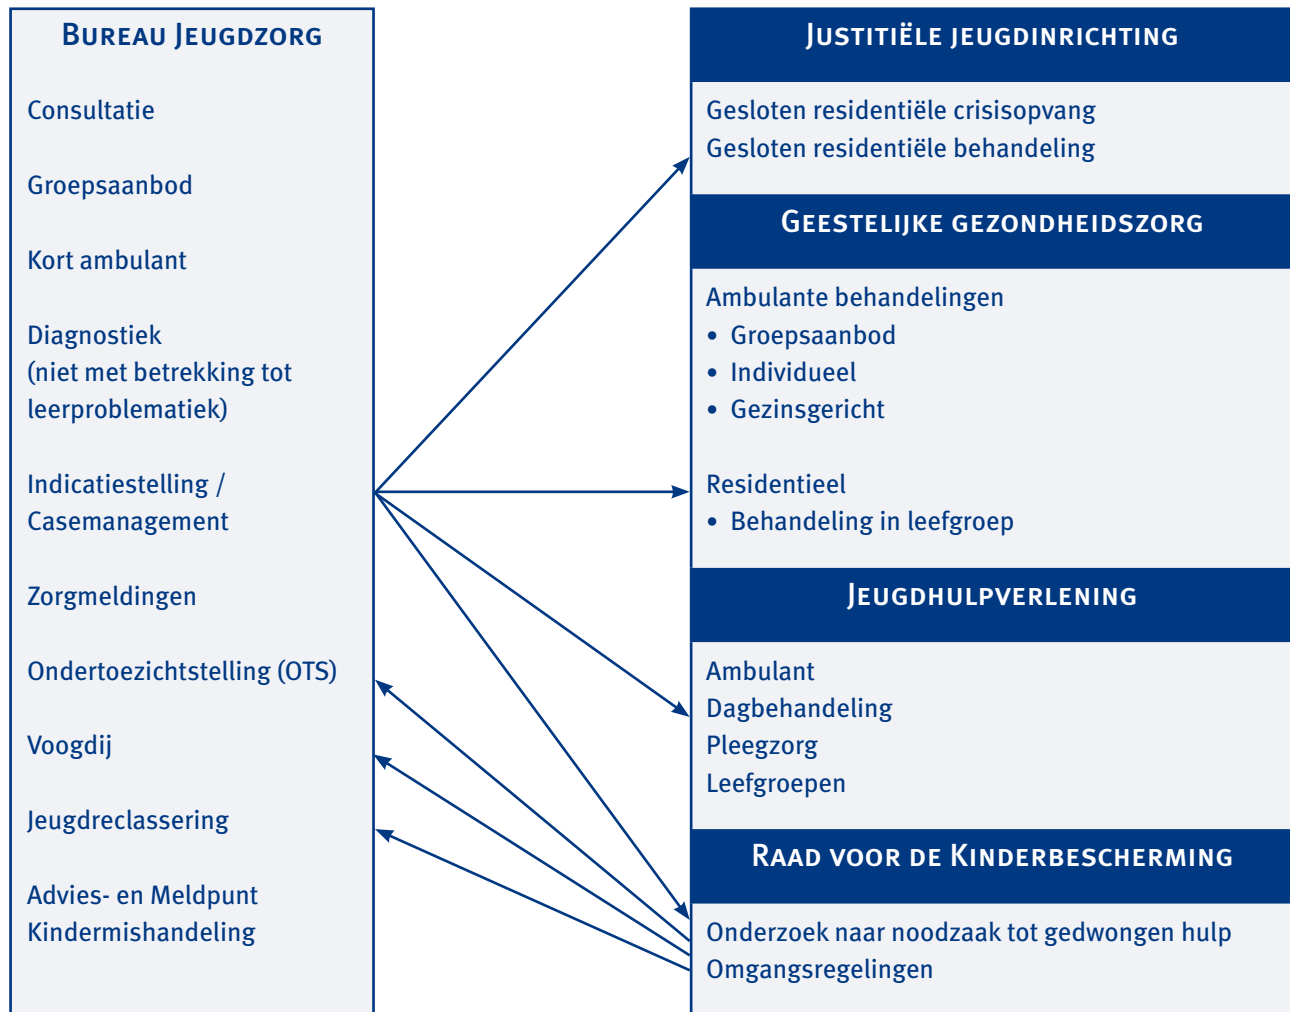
Bureau Jeugdzorg

Consultatie

Groepsaanbod

Kort ambulant

Diagnostiek (niet met betrekking tot leerproblematiek)

Indicatiestelling / Casemanagement

Zorgmeldingen

Ondertoezichtstelling (OTS)

Voogdij

Jeugdreclassering

Advies- en Meldpunt Kindermishandeling

Justitiële jeugdinrichting

Gesloten residentiële crisisopvang
Gesloten residentiële behandeling

Geestelijke gezondheidszorg

Ambulante behandelingen
• Groepsaanbod
• Individueel
• Gezinsgericht

Residentieel
• Behandeling in leefgroep

Jeugdhulpverlening

Ambulant
Dagbehandeling
Pleegzorg
Leefgroepen

Raad voor de Kinderbescherming

Onderzoek naar noodzaak tot gedwongen hulp
Omgangsregelingen